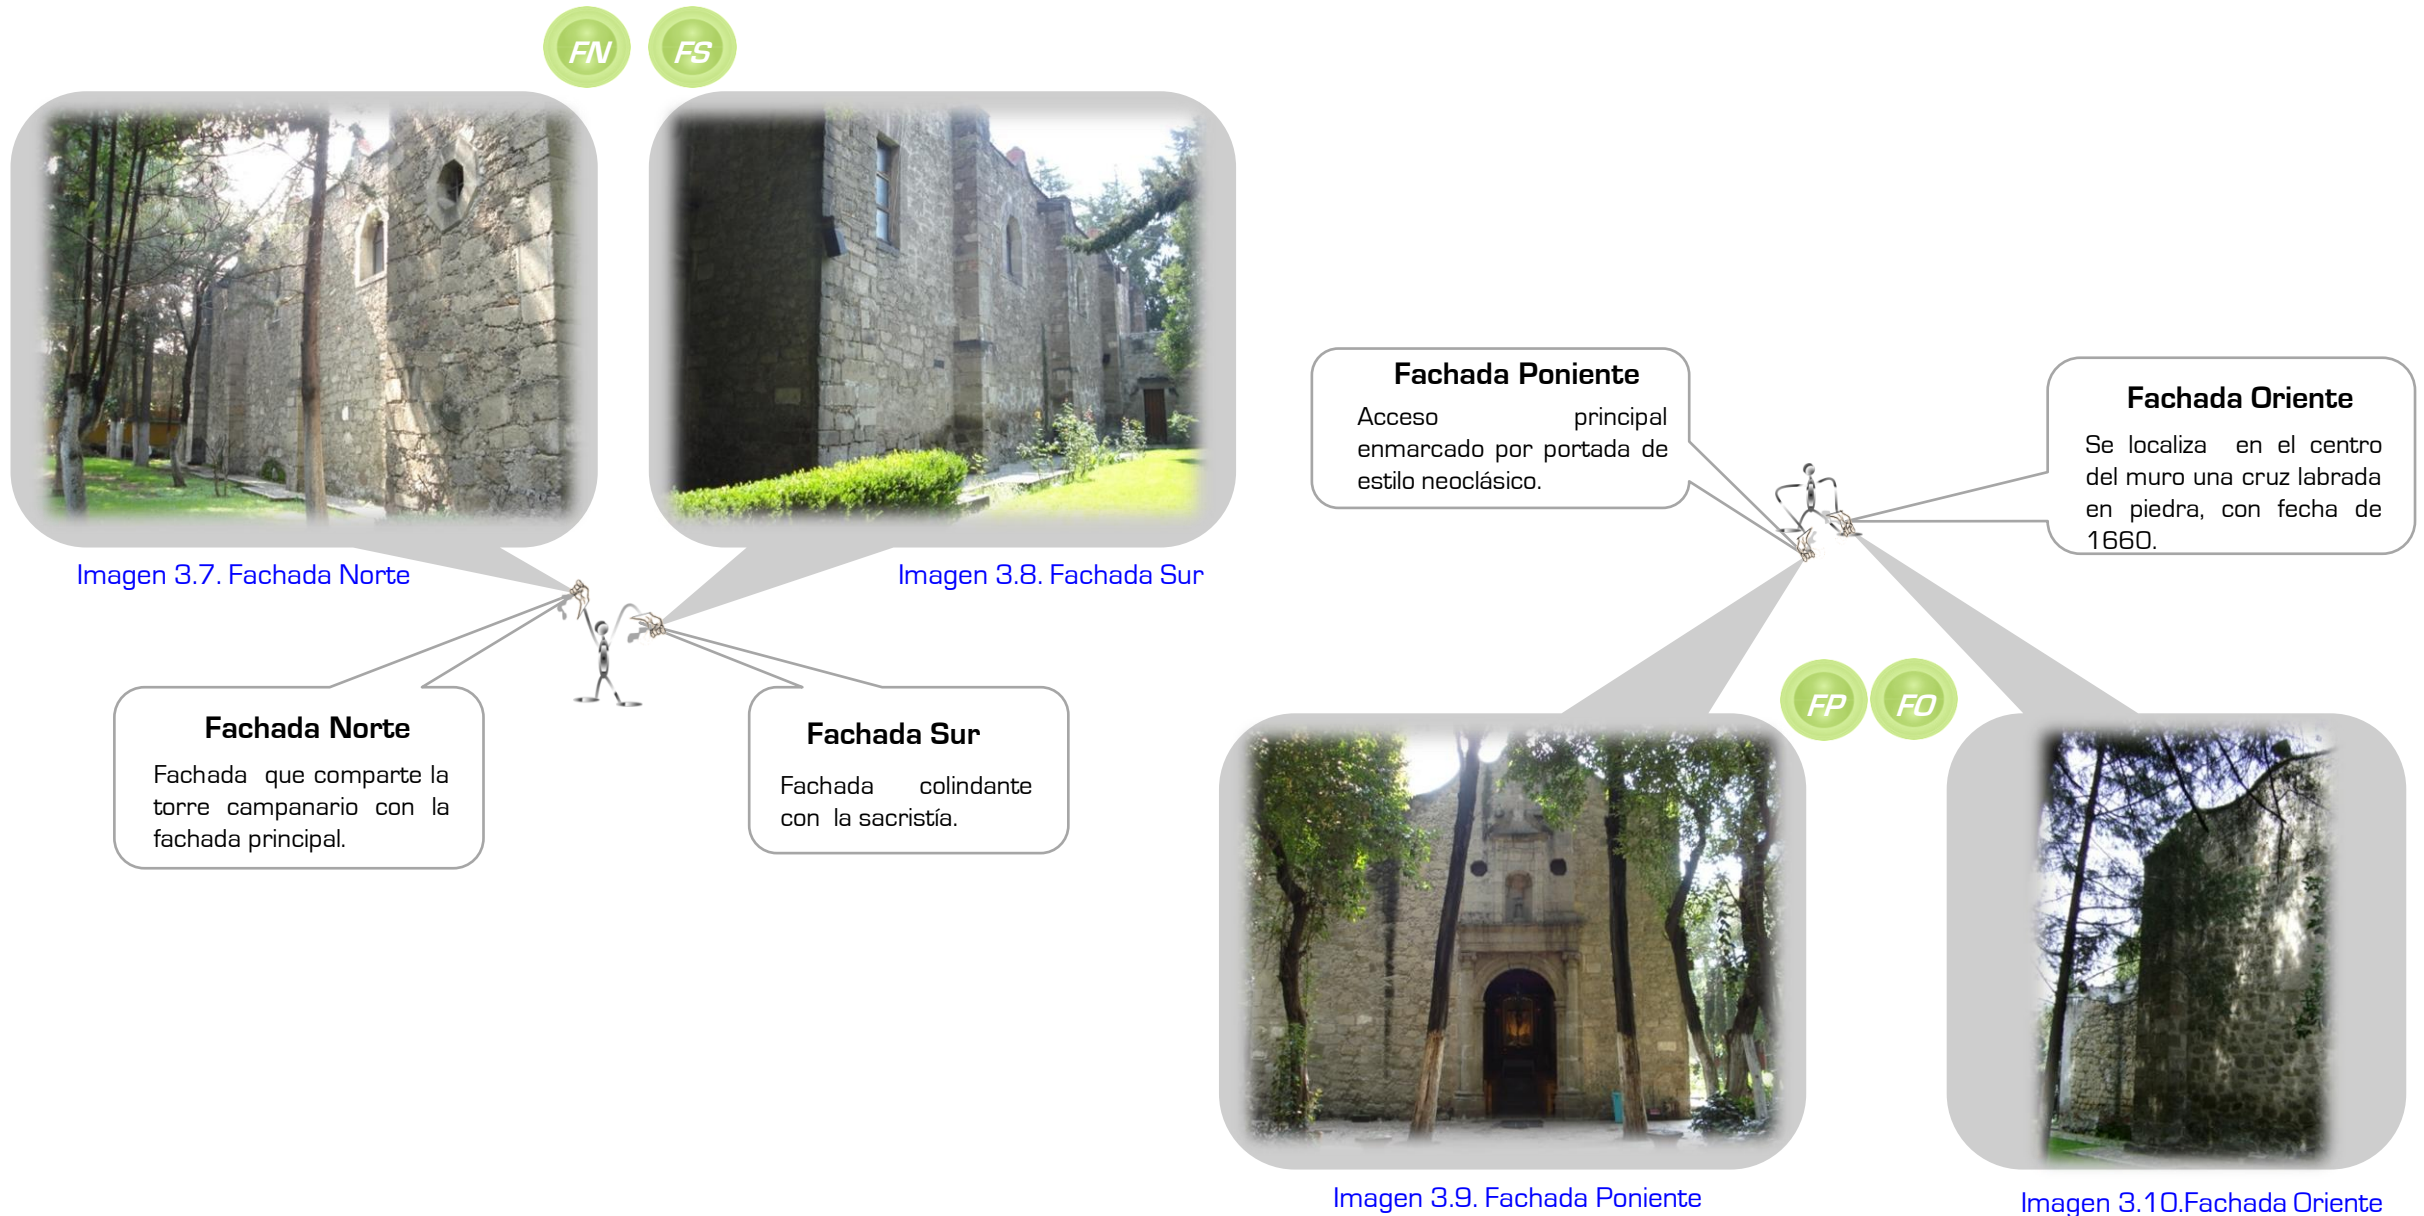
FN FS

Imagen 3.7. Fachada Norte

Imagen 3.8. Fachada Sur

Fachada Norte
Fachada que comparte la torre campanario con la fachada principal.

Fachada Sur
Fachada colindante con la sacristía.

Fachada Poniente
Acceso principal enmarcado por portada de estilo neoclásico.

Fachada Oriente
Se localiza en el centro del muro una cruz labrada en piedra, con fecha de 1660.

FP FO

Imagen 3.9. Fachada Poniente

Imagen 3.10.Fachada Oriente